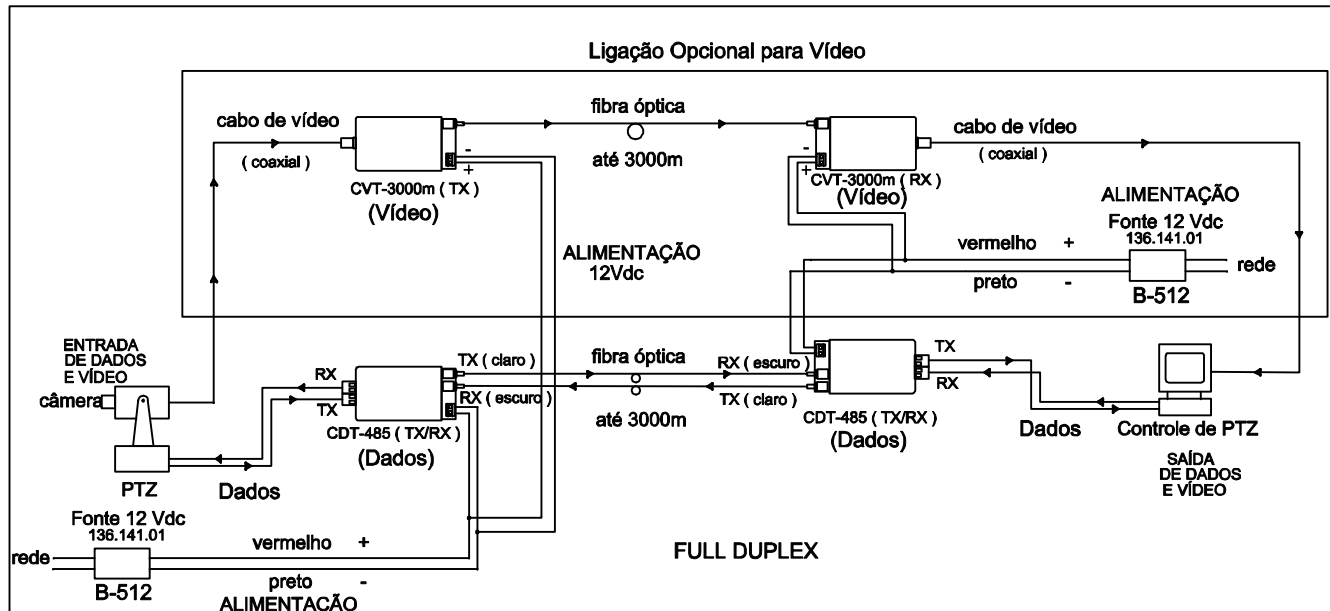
Ligação Opcional para Vídeo

cabo de vídeo
( coaxial )
CVT-3000m ( TX )
(Vídeo)
fibra óptica
até 3000m
CVT-3000m ( RX )
(Vídeo)
cabo de vídeo
( coaxial )
ALIMENTAÇÃO
Fonte 12 Vdc
136.141.01
ALIMENTAÇÃO
12Vdc
vermelho +
preto -
rede
B-512

ENTRADA
DE DADOS
E VÍDEO
câmera
PTZ
Dados
RX
TX
CDT-485 ( TX/RX )
(Dados)
TX ( claro )
RX ( escuro )
fibra óptica
até 3000m
RX ( escuro )
TX ( claro )
CDT-485 ( TX/RX )
(Dados)
TX
RX
Dados
Controle de PTZ
SAÍDA
DE DADOS
E VÍDEO

Fonte 12 Vdc
136.141.01
rede
B-512
vermelho +
preto -
ALIMENTAÇÃO
FULL DUPLEX